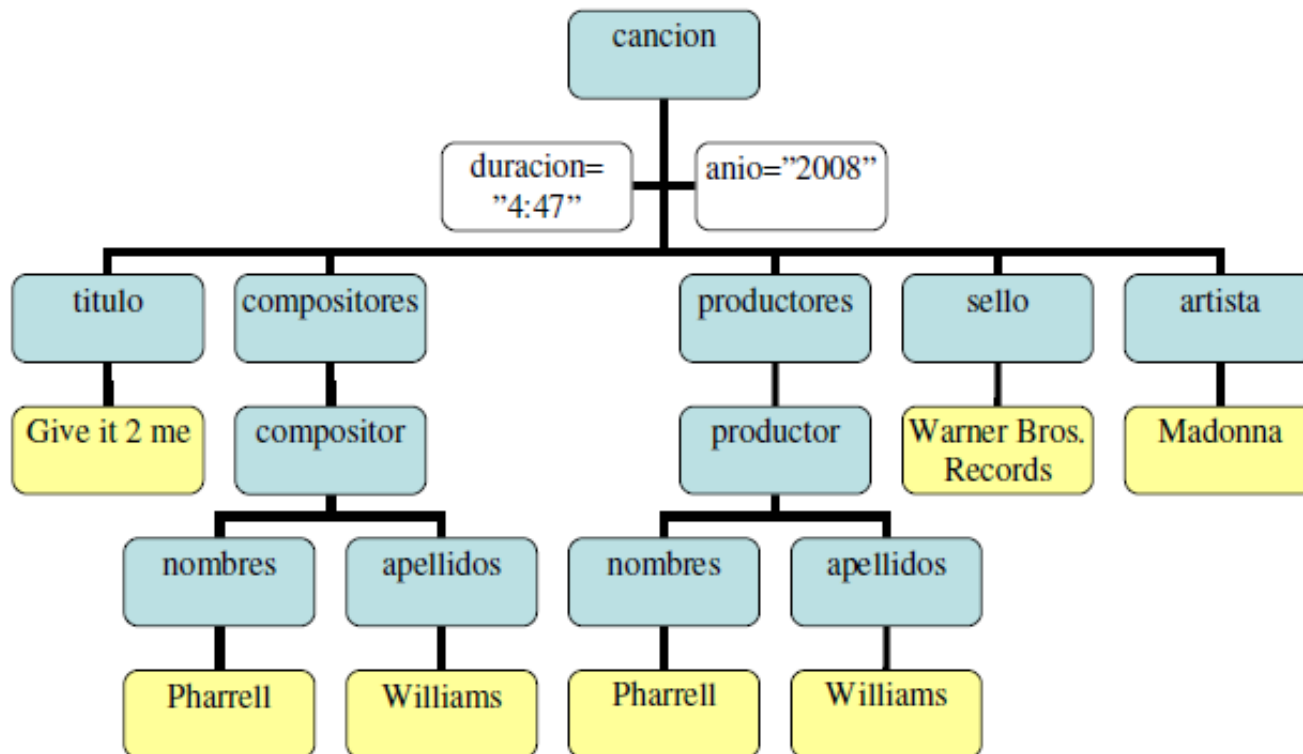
cancion

duracion= "4:47"

anio="2008"

titulo

compositores

productores

sello

artista

Give it 2 me

compositor

productor

Warner Bros. Records

Madonna

nombres

apellidos

nombres

apellidos

Pharrell

Williams

Pharrell

Williams